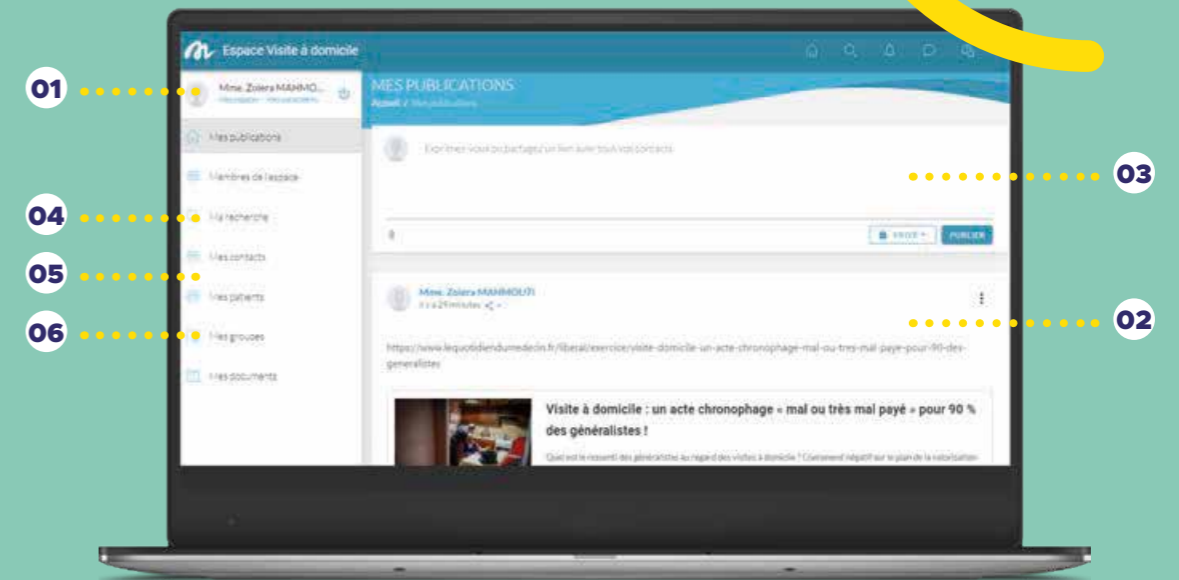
Espace Visite à domicile

01

Mme. Zoiera MAHMO...
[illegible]

Mes publications

Membres de l'espace

04

Ma recherche

05

Mes contacts

Mes patients

06

Mes groupes

Mes documents

MES PUBLICATIONS
Accueil / Mes publications

Exprimez-vous ou partagez un lien avec tous vos contacts

03

PRIVÉ

PUBLIER

Mme. Zoiera MAHMOUTI
il y a 29 minutes

02

https://www.lequotidiendumedecin.fr/liberal/exercice/visite-domicile-un-acte-chronophage-mal-ou-tres-mal-paye-pour-90-des-generalistes

Visite à domicile : un acte chronophage « mal ou très mal payé » pour 90 % des généralistes !

Quel est le ressenti des généralistes au regard des visites à domicile ? Comment répartir sur le plan de la valorisation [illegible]